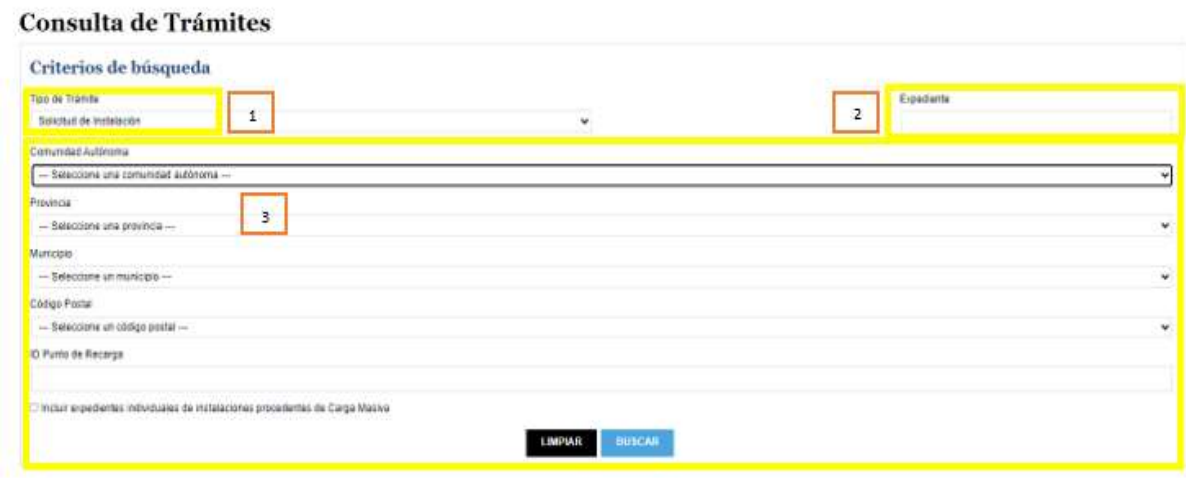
Consulta de Trámites

Criterios de búsqueda

Tipo de Trámite
Solicitud de instalación

1

2

Expediente

Comunidad Autónoma
--- Seleccione una comunidad autónoma ---

3

Provincia
--- Seleccione una provincia ---

Municipio
--- Seleccione un municipio ---

Código Postal
--- Seleccione un código postal ---

ID Punto de Recarga

Incluir expedientes individuales de instalaciones procedentes de Carga Masiva

LIMPIAR BUSCAR